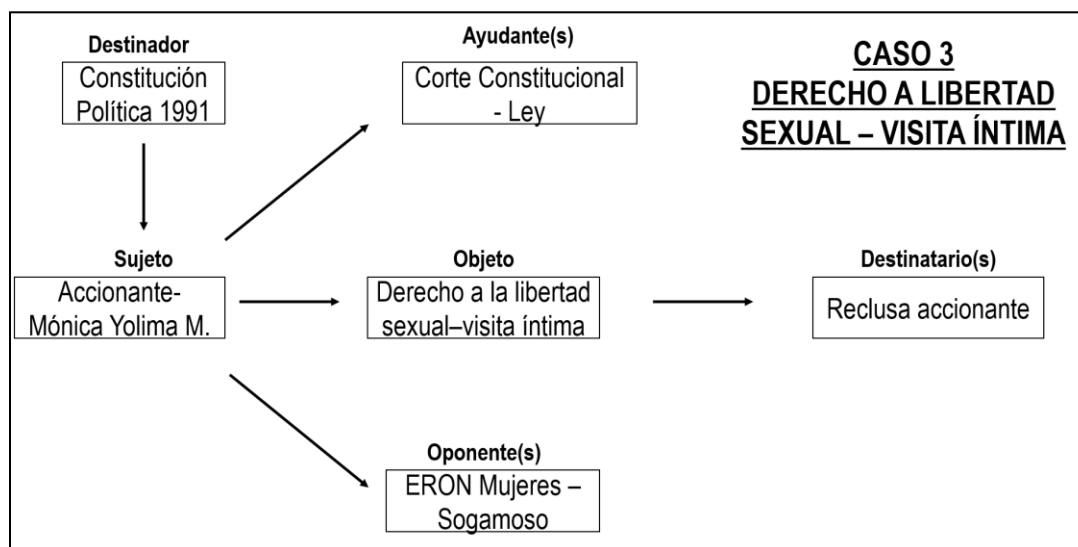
Destinador
Constitución Política 1991

Ayudante(s)
Corte Constitucional - Ley

CASO 3
DERECHO A LIBERTAD SEXUAL – VISITA ÍNTIMA

Sujeto
Accionante-Mónica Yolima M.

Objeto
Derecho a la libertad sexual–visita íntima

Destinatario(s)
Reclusa accionante

Oponente(s)
ERON Mujeres – Sogamoso